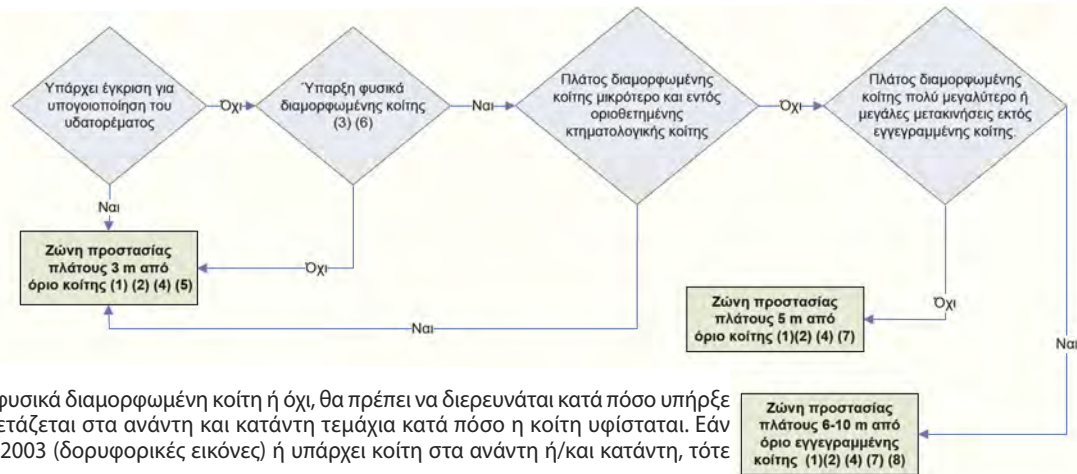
Υπάρχει έγκριση για υπογειοποίηση του υδατορέματος

Όχι

Ύπαρξη φυσικά διαμορφωμένης κοίτης (3) (6)

Ναι

Πλάτος διαμορφωμένης κοίτης μικρότερο και εντός οριοθετημένης κτηματολογικής κοίτης

Όχι

Πλάτος διαμορφωμένης κοίτης πολύ μεγαλύτερο ή μεγάλες μετακινήσεις εκτός εγγεγραμμένης κοίτης.

Ναι

Ζώνη προστασίας πλάτους 3 m από όριο κοίτης (1) (2) (4) (5)

Όχι

Όχι

Ζώνη προστασίας πλάτους 5 m από όριο κοίτης (1)(2) (4) (7)

Ναι

Ναι

Ζώνη προστασίας πλάτους 6-10 m από όριο εγγεγραμμένης κοίτης (1)(2) (4) (7) (8)

φυσικά διαμορφωμένη κοίτη ή όχι, θα πρέπει να διερευνάται κατά πόσο υπήρξε ετάζεται στα ανάντη και κατάντη τεμάχια κατά πόσο η κοίτη υφίσταται. Εάν 2003 (δορυφορικές εικόνες) ή υπάρχει κοίτη στα ανάντη ή/και κατάντη, τότε